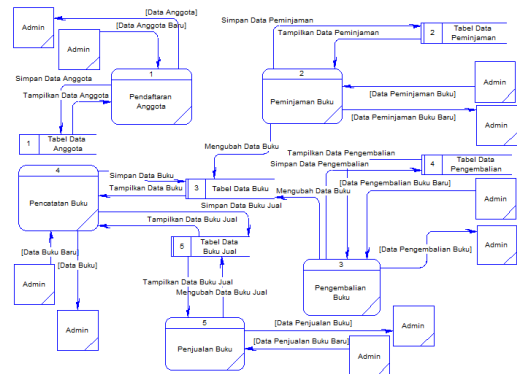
Admin
[Data Anggota]
[Data Anggota Baru]
Admin
Simpan Data Anggota
Tampilkan Data Anggota
1
Pendaftaran Anggota
1
Tabel Data Anggota
Simpan Data Peminjaman
Tampilkan Data Peminjaman
2
Tabel Data Peminjaman
2
Peminjaman Buku
Admin
[Data Peminjaman Buku]
[Data Peminjaman Buku Baru]
Admin
Mengubah Data Buku
Tampilkan Data Pengembalian
Simpan Data Pengembalian
4
Tabel Data Pengembalian
Mengubah Data Buku
[Data Pengembalian Buku Baru]
Admin
4
Pencatatan Buku
Simpan Data Buku
Tampilkan Data Buku
3
Tabel Data Buku
Simpan Data Buku Jual
Tampilkan Data Buku Jual
5
Tabel Data Buku Jual
[Data Pengembalian Buku]
Admin
[Data Buku Baru]
[Data Buku]
Admin
Admin
3
Pengembalian Buku
Tampilkan Data Buku Jual
Mengubah Data Buku Jual
5
Penjualan Buku
[Data Penjualan Buku]
Admin
[Data Penjualan Buku Baru]
Admin